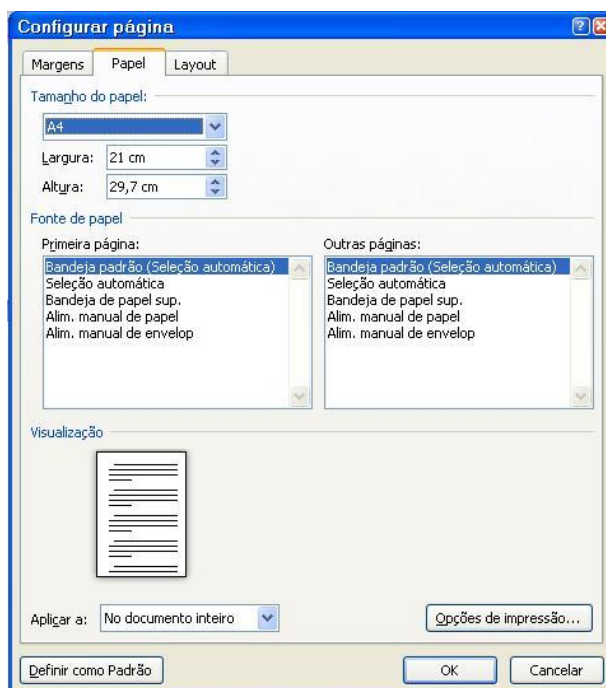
Configurar página

Margens | Papel | Layout

Tamanho do papel:

A4

Largura: 21 cm

Altura: 29,7 cm

Fonte de papel

Primeira página:

Bandeja padrão (Seleção automática)
Seleção automática
Bandeja de papel sup.
Alim. manual de papel
Alim. manual de envelop

Outras páginas:

Bandeja padrão (Seleção automática)
Seleção automática
Bandeja de papel sup.
Alim. manual de papel
Alim. manual de envelop

Visualização

Aplicar a: No documento inteiro

Opções de impressão...

Definir como Padrão

OK

Cancelar